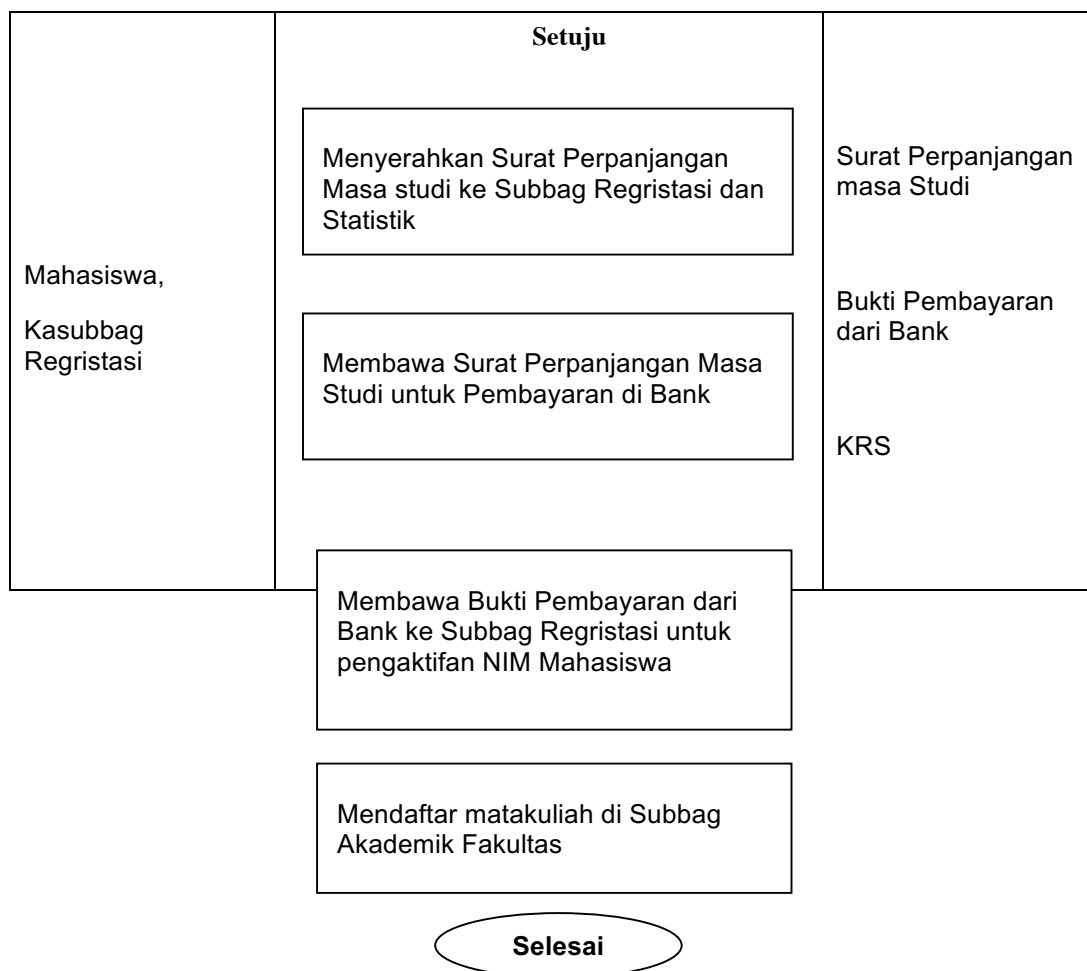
Mahasiswa,

Kasubbag Regristasi

Setuju

Menyerahkan Surat Perpanjangan Masa studi ke Subbag Regristasi dan Statistik

Membawa Surat Perpanjangan Masa Studi untuk Pembayaran di Bank

Surat Perpanjangan masa Studi

Bukti Pembayaran dari Bank

KRS

Membawa Bukti Pembayaran dari Bank ke Subbag Regristasi untuk pengaktifan NIM Mahasiswa

Mendaftar matakuliah di Subbag Akademik Fakultas

Selesai